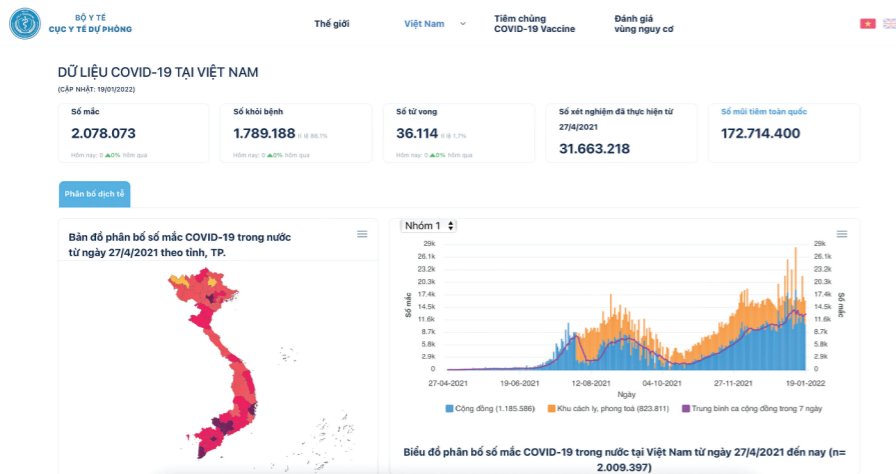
BỘ Y TẾ
CỤC Y TẾ DỰ PHÒNG

Thế giới
Việt Nam
Tiêm chủng COVID-19 Vaccine
Đánh giá vùng nguy cơ

DỮ LIỆU COVID-19 TẠI VIỆT NAM
(CẬP NHẬT: 19/01/2022)

Số mắc
2.078.073
Hôm nay: 0 ▲0% hôm qua

Số khỏi bệnh
1.789.188 tỉ lệ 86.1%
Hôm nay: 0 ▲0% hôm qua

Số tử vong
36.114 tỉ lệ 1.7%
Hôm nay: 0 ▲0% hôm qua

Số xét nghiệm đã thực hiện từ 27/4/2021
31.663.218

Số mũi tiêm toàn quốc
172.714.400

Phân bố dịch tễ

Bản đồ phân bố số mắc COVID-19 trong nước từ ngày 27/4/2021 theo tỉnh, TP.

Nhóm 1

29k
26.1k
23.2k
20.3k
17.4k
14.5k
11.6k
8.7k
5.8k
2.9k
0

Số mắc

27-04-2021
19-06-2021
12-08-2021
04-10-2021
27-11-2021
19-01-2022
Ngày

Cộng đồng (1.185.586)
Khu cách ly, phong toả (823.811)
Trung bình ca cộng đồng trong 7 ngày

Biểu đồ phân bố số mắc COVID-19 trong nước tại Việt Nam từ ngày 27/4/2021 đến nay (n= 2.009.397)